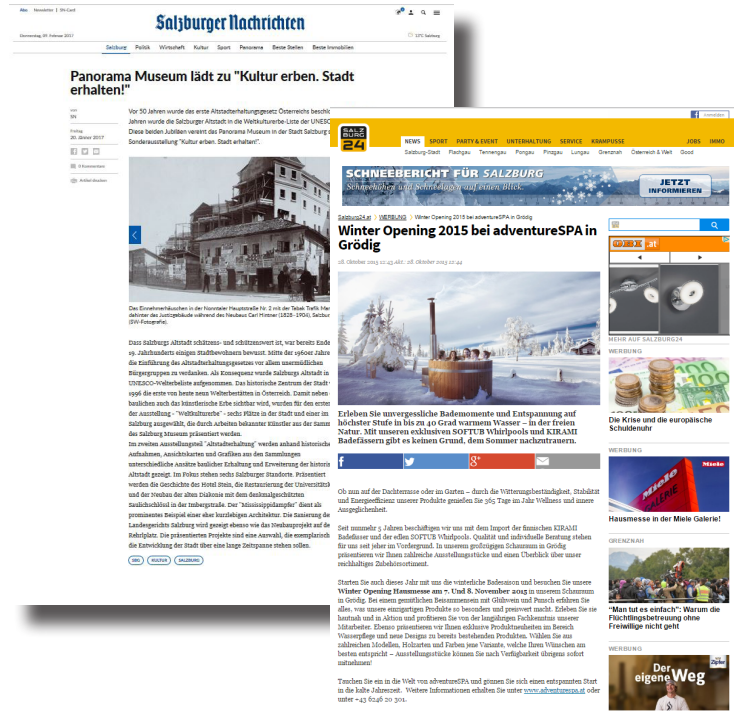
Abo Newsletter SN-Card

Salzburger Nachrichten

Donnerstag, 09. Februar 2017

Salzburg Politik Wirtschaft Kultur Sport Panorama Beste Stellen Beste Immobilien

Panorama Museum lädt zu "Kultur erben. Stadt erhalten!"

SN

Freitag 20. Jänner 2017

0 Kommentare

Artikel drucken

Vor 50 Jahren wurde das erste Altstadterhaltungsgesetz Österreichs beschlossen. Vor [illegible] Jahren wurde die Salzburger Altstadt in die Weltkulturerbe-Liste der UNESCO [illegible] Diese beiden Jubiläen vereint das Panorama Museum in der Stadt Salzburg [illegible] Sonderausstellung "Kultur erben. Stadt erhalten!".

Das Einkehrmeierhäuschen in der Nonntaler Hauptstraße Nr. 2 mit der Tabak Trafik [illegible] dahinter das Justizgebäude während des Neubaus Carl Hintner (1828–1904), Salzburg (SW-Fotografie).

Dass Salzburgs Altstadt schützens- und schützenswert ist, war bereits Ende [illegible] 19. Jahrhunderts einigen Stadtbewohnern bewusst. Mitte der 1960er Jahre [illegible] die Einführung des Altstadterhaltungsgesetzes vor allem unermüdlichen Bürgergruppen zu verdanken. Als Konsequenz wurde Salzburgs Altstadt in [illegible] UNESCO-Welterbeliste aufgenommen. Das historische Zentrum der Stadt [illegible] 1996 die erste von heute neun Welterbestätten in Österreich. Damit neben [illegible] bauliches auch das künstlerische Erbe sichtbar wird, wurden für den ersten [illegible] der Ausstellung - "Weltkulturerbe" - sechs Plätze in der Stadt und einer im Salzburg ausgewählt, die durch Arbeiten bekannter Künstler aus der Samm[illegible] des Salzburg Museum präsentiert werden.

Im zweiten Ausstellungsteil "Altstadterhaltung" werden anhand historische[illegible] Aufnahmen, Ansichtskarten und Grafiken aus den Sammlungen unterschiedliche Ansätze baulicher Erhaltung und Erweiterung der histori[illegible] Altstadt gezeigt. Im Fokus stehen sechs Salzburger Standorte. Präsentiert werden die Geschichte des Hotel Stein, die Restaurierung der Universität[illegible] und der Neubau der alten Diakonie mit dem denkmalgeschützten Saulichschlössl in der Imbergstraße. Der "Mississippidampfer" dient als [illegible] prominentes Beispiel einer eher kurzlebigen Architektur. Die Sanierung de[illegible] Landesgerichts Salzburg wird gezeigt ebenso wie das Neubauprojekt auf de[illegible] Rehrplatz. Die präsentierten Projekte sind eine Auswahl, die exemplarisch die Entwicklung der Stadt über eine lange Zeitspanne stehen sollen.

SBG KULTUR SALZBURG

SALZBURG 24

NEWS SPORT PARTY & EVENT UNTERHALTUNG SERVICE KRAMPUSSE JOBS IMMO

Salzburg-Stadt Flachgau Tennengau Pongau Pinzgau Lungau Grenzenlos Österreich & Welt Good

SCHNEEBERICHT FÜR SALZBURG
Schneehöhen und Schneelagen auf einen Blick.
JETZT INFORMIEREN

Salzburg24.at > WERBUNG > Winter Opening 2015 bei adventureSPA in Grödig

Winter Opening 2015 bei adventureSPA in Grödig

28. Oktober 2015 12:23 Akt.: 28. Oktober 2015 12:44

Erleben Sie unvergessliche Bademomente und Entspannung auf höchster Stufe in bis zu 40 Grad warmem Wasser – in der freien Natur. Mit unseren exklusiven SOFTUB Whirlpools und KIRAMI Badefässern gibt es keinen Grund, dem Sommer nachzutrauern.

Ob nun auf der Dachterrasse oder im Garten – durch die Witterungsbeständigkeit, Stabilität und Energieeffizienz unserer Produkte genießen Sie 365 Tage im Jahr Wellness und innere Ausgeglichenheit.

Seit nunmehr 5 Jahren beschäftigen wir uns mit dem Import der finnischen KIRAMI Badefässer und der edlen SOFTUB Whirlpools. Qualität und individuelle Beratung stehen für uns seit jeher im Vordergrund. In unserem großzügigen Schauraum in Grödig präsentieren wir Ihnen zahlreiche Ausstellungsstücke und einen Überblick über unser reichhaltiges Zubehörsortiment.

Starten Sie auch dieses Jahr mit uns die winterliche Badesaison und besuchen Sie unsere Winter Opening Hausmesse am 7. Und 8. November 2015 in unserem Schauraum in Grödig. Bei einem gemütlichen Beisammensein mit Glühwein und Punsch erfahren Sie alles, was unsere einzigartigen Produkte so besonders und preiswert macht. Erleben Sie sie hautnah und in Aktion und profitieren Sie von der langjährigen Fachkenntnis unserer Mitarbeiter. Ebenso präsentieren wir Ihnen exklusive Produktneuheiten im Bereich Wasserpflege und neue Designs zu bereits bestehenden Produkten. Wählen Sie aus zahlreichen Modellen, Holzarten und Farben jene Variante, welche Ihren Wünschen am besten entspricht – Ausstellungsstücke können Sie nach Verfügbarkeit übrigens sofort mitnehmen!

Tauchen Sie ein in die Welt von adventureSPA und gönnen Sie sich einen entspannten Start in die kalte Jahreszeit. Weitere Informationen erhalten Sie unter www.adventurespa.at oder unter +43 6246 20 301.

OBI.at

MEHR AUF SALZBURG24

WERBUNG

Die Krise und die europäische Schuldenuhr

WERBUNG

Miele

Hausmesse in der Miele Galerie!

GRENZNAH

"Man tut es einfach": Warum die Flüchtlingsbetreuung ohne Freiwillige nicht geht

WERBUNG

Der eigene Weg

Zipfer